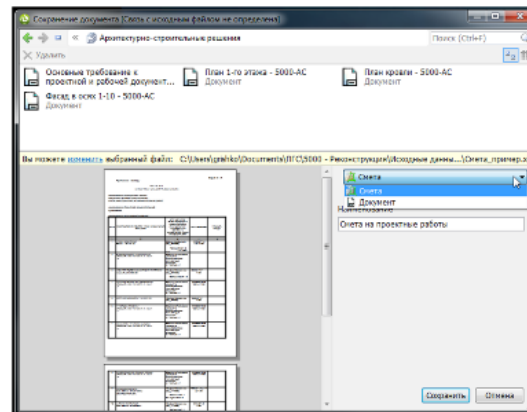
Сохранение документа [Связь с исходным файлом не определена]

« Архитектурно-строительные решения

Поиск (Ctrl+F)

Удалить

Основные требования к проектной и рабочей документ...

План 1-го этажа - 5000-АС
Документ

План кровли - 5000-АС
Документ

Фасад в осях 1-10 - 5000-АС
Документ

Вы можете изменить выбранный файл: C:\Users\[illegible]\Documents\ПГС\5000 - Реконструкция\Исходные данны...\Счета_пример.x

Счета

Счета

Документ

Наименование

Счета на проектные работы

Сохранить

Отмена